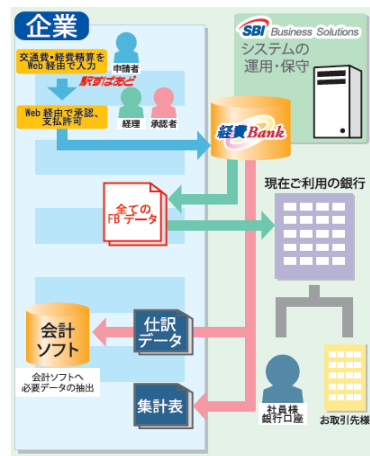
企業

交通費・経費精算をWeb経由で入力

申請者

駅すぱあと

Web経由で承認、支払許可

経理

承認者

SBI Business Solutions

システムの運用・保守

経費Bank

全てのFBデータ

現在ご利用の銀行

会計ソフト

会計ソフトへ必要データの抽出

仕訳データ

集計表

社員様銀行口座

お取引先様